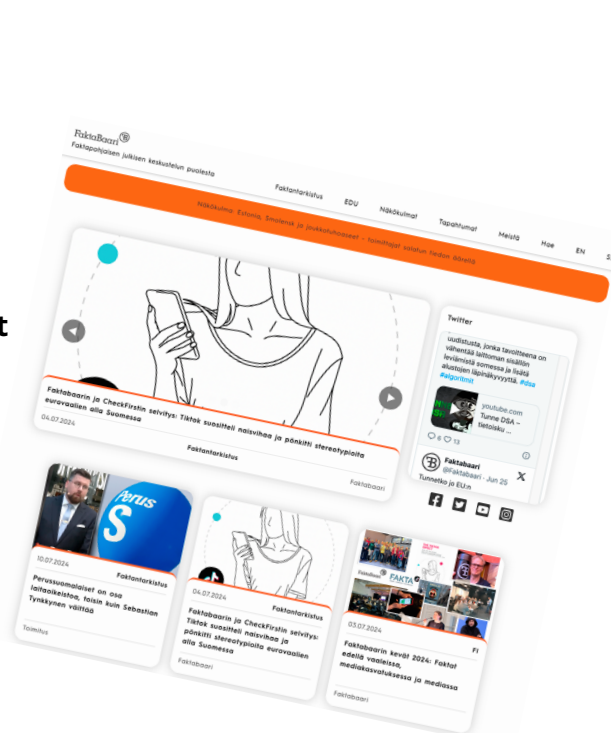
Faktabaari®
Faktapohjaisen julkisen keskustelun puolesta

Faktantarkistus
EDU
Näkökulmat
Tapahtumat
Meistä
Hae
EN

Näkökulma: Estonia, Smolensk ja joukkotuhoaseet – toimittajat salailun tiedon äärellä

Faktabaarin ja CheckFirstin selvitys: Tiktok suositteli naisvihaa ja pönkitti stereotypioita eurovaalien alla Suomessa
04.07.2024
Faktantarkistus
Faktabaari

Twitter
uudistusta, jonka tavoitteena on vähentää laittoman sisällön leviämistä somessa ja lisätä alustojen läpinäkyvyyttä. #dsa #algoritmit
youtube.com
Tunne DSA – tietoisku ...
6 13
Faktabaari
@Faktabaari · Jun 25
Tunnetko jo EU:n

10.07.2024
Faktantarkistus
Perussuomalaiset on osa laitaoikeistoa, toisin kuin Sebastian Tynkkynen väittää
Toimitus

04.07.2024
Faktantarkistus
Faktabaarin ja CheckFirstin selvitys: Tiktok suositteli naisvihaa ja pönkitti stereotypioita eurovaalien alla Suomessa
Faktabaari

03.07.2024
FI
Faktabaarin kevät 2024: Faktat edellä vaaleissa, mediakasvatuksessa ja mediassa
Faktabaari